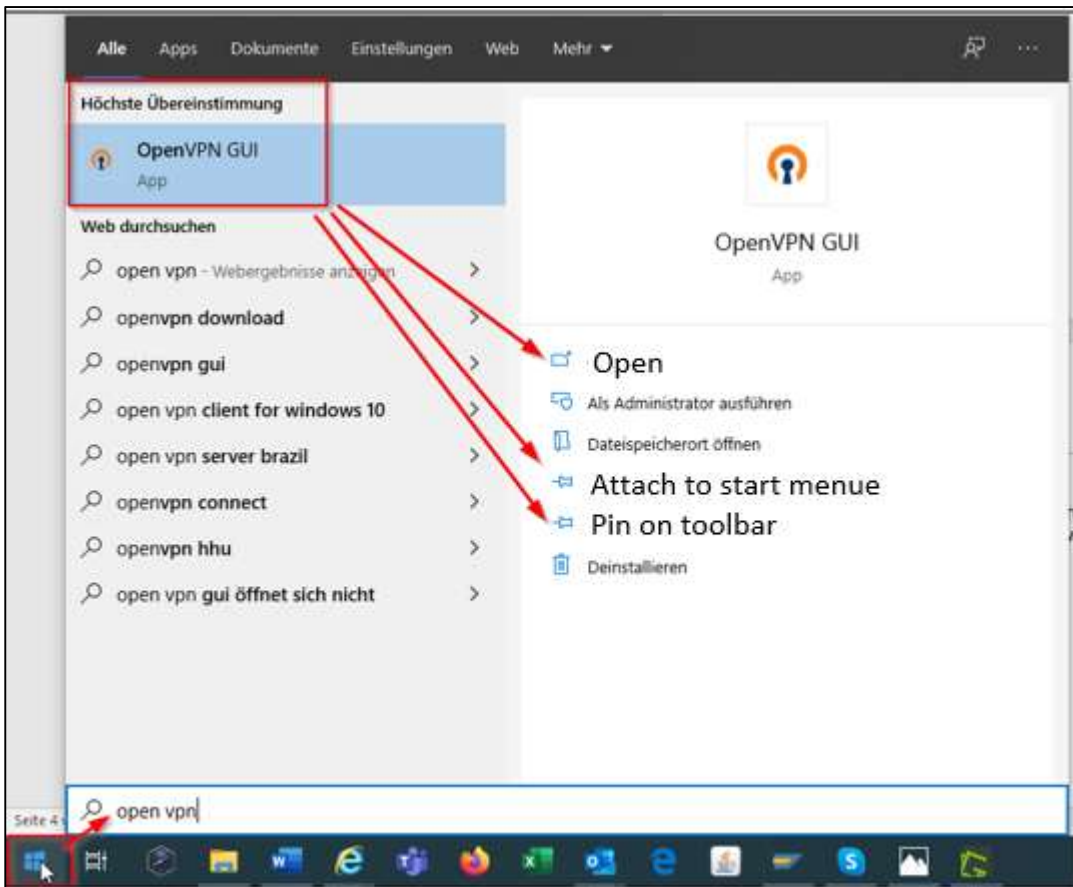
Alle Apps Dokumente Einstellungen Web Mehr ▾

Höchste Übereinstimmung

OpenVPN GUI
App

Web durchsuchen

open vpn - Webergebnisse anzeigen >

openvpn download >

openvpn gui >

open vpn client for windows 10 >

open vpn server brazil >

openvpn connect >

openvpn hhu >

open vpn gui öffnet sich nicht >

OpenVPN GUI
App

Open

Als Administrator ausführen

Dateispeicherort öffnen

Attach to start menue

Pin on toolbar

Deinstallieren

open vpn

Seite 4